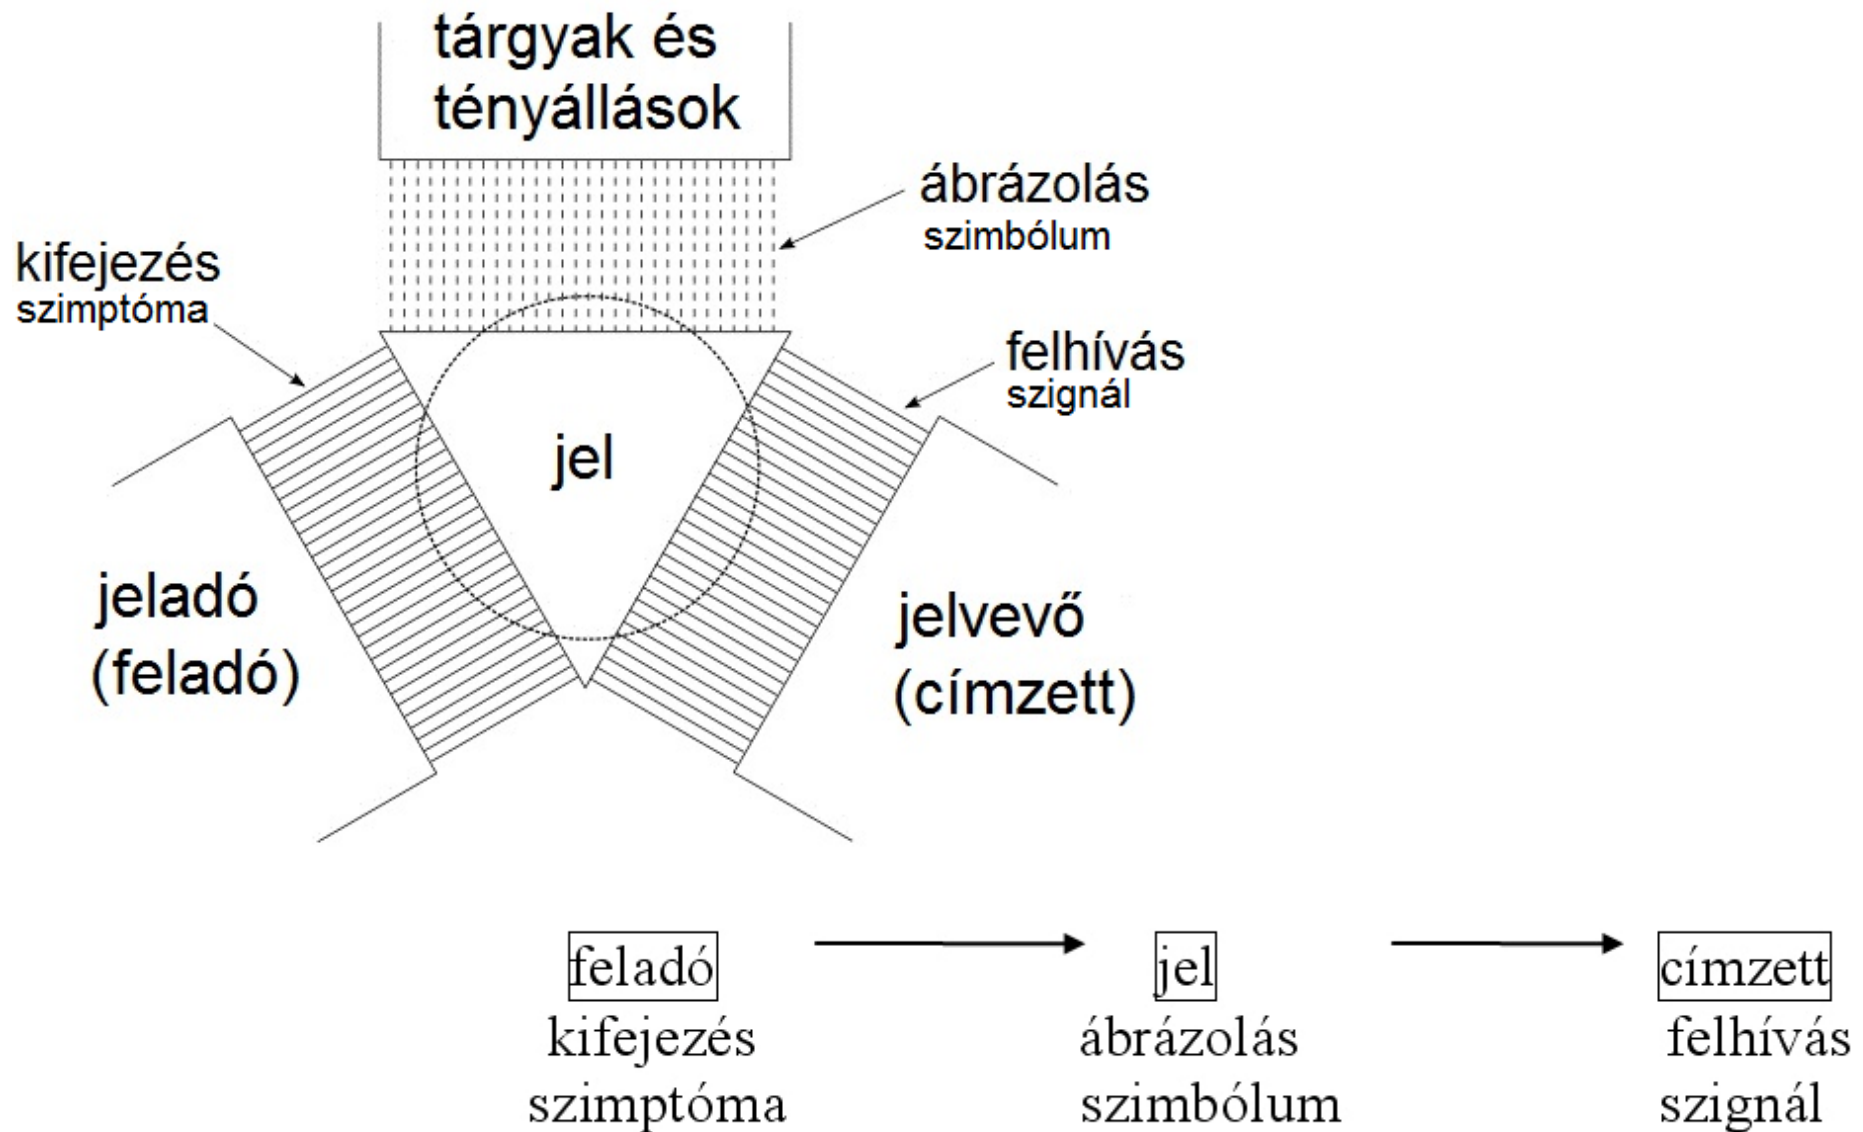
tárgyak és tényállások

ábrázolás
szimbólum

kifejezés
szimptóma

felhívás
szignál

jel

jeladó
(feladó)

jelvevő
(címzett)

feladó
kifejezés
szimptóma

jel
ábrázolás
szimbólum

címzett
felhívás
szignál